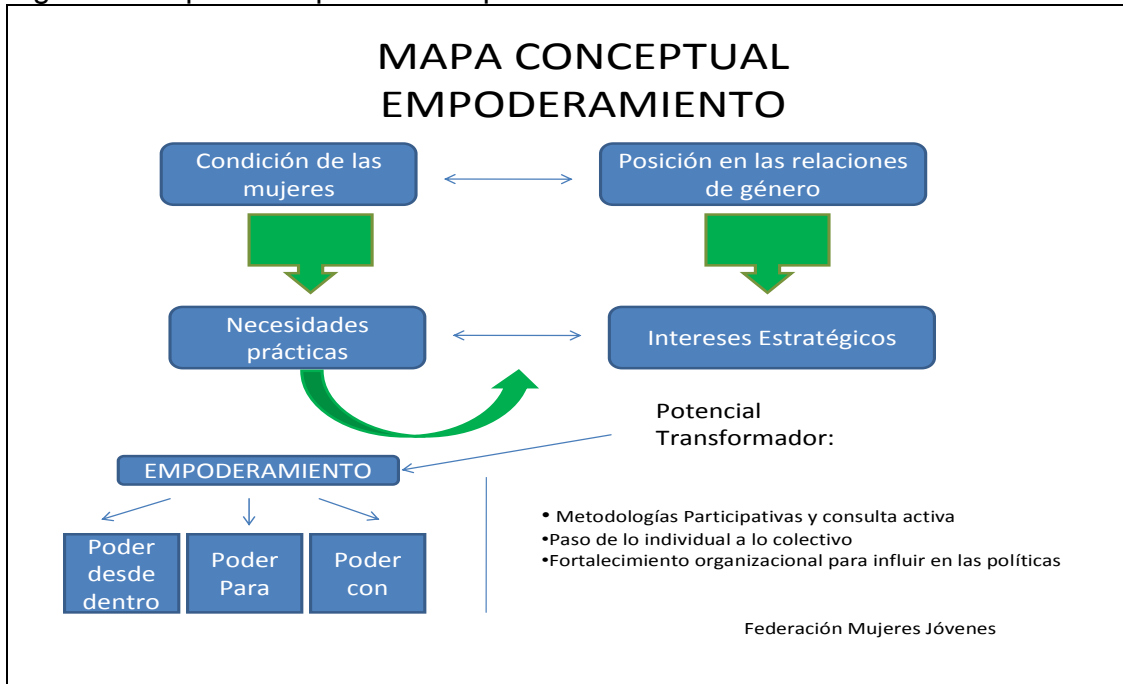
MAPA CONCEPTUAL
EMPODERAMIENTO

Condición de las mujeres

Posición en las relaciones de género

Necesidades prácticas

Intereses Estratégicos

Potencial Transformador:

EMPODERAMIENTO

Poder desde dentro

Poder Para

Poder con

• Metodologías Participativas y consulta activa
•Paso de lo individual a lo colectivo
•Fortalecimiento organizacional para influir en las políticas

Federación Mujeres Jóvenes